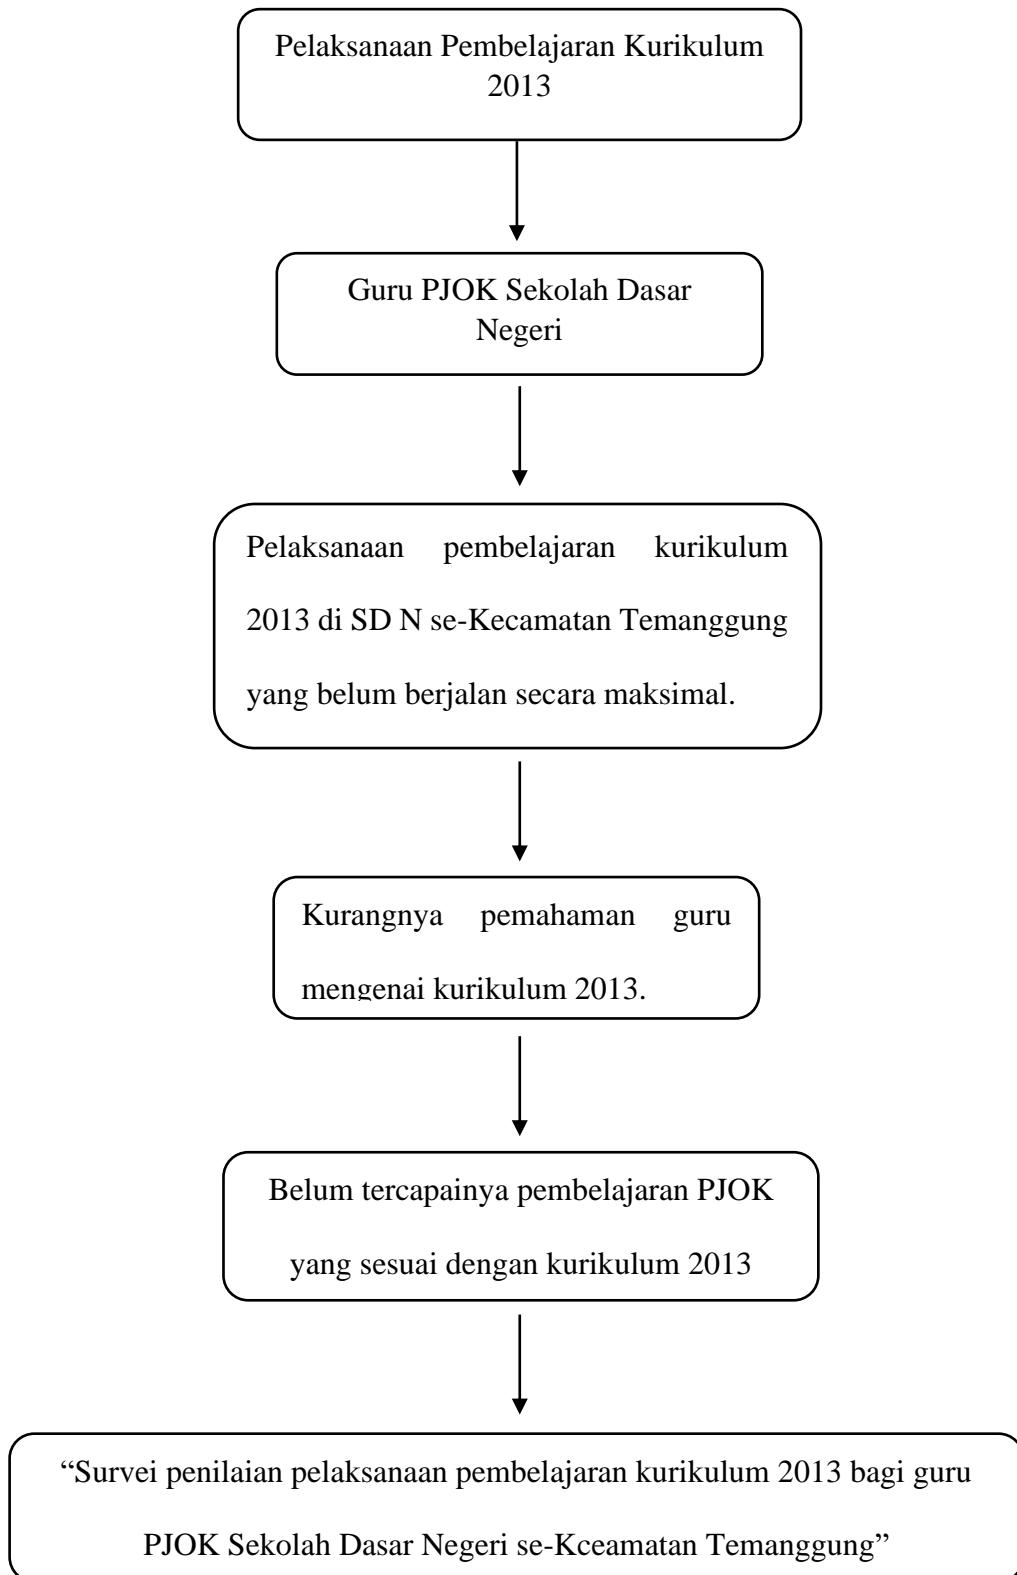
Pelaksanaan Pembelajaran Kurikulum 2013

Guru PJOK Sekolah Dasar Negeri

Pelaksanaan pembelajaran kurikulum 2013 di SD N se-Kecamatan Temanggung yang belum berjalan secara maksimal.

Kurangnya pemahaman guru mengenai kurikulum 2013.

Belum tercapainya pembelajaran PJOK yang sesuai dengan kurikulum 2013

“Survei penilaian pelaksanaan pembelajaran kurikulum 2013 bagi guru PJOK Sekolah Dasar Negeri se-Kceamatan Temanggung”